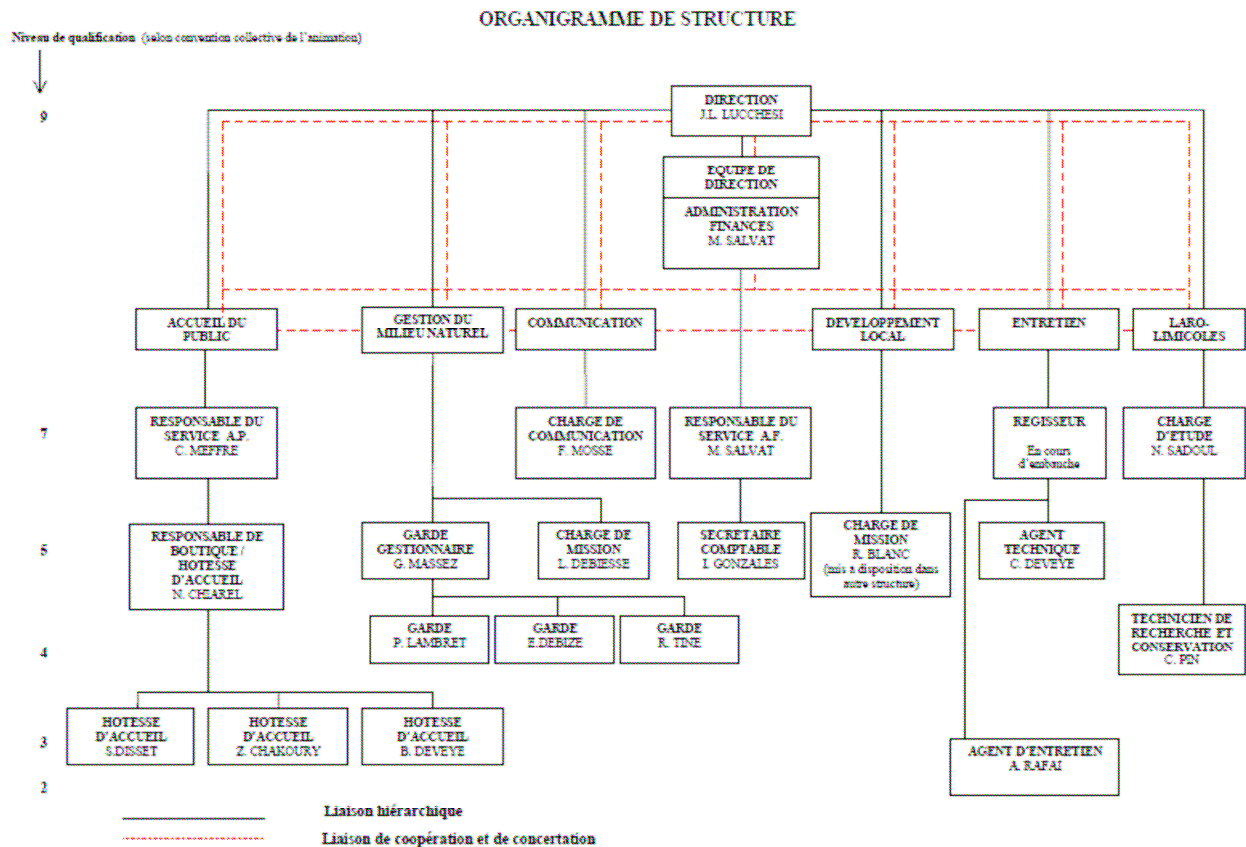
ORGANIGRAMME DE STRUCTURE

Niveau de qualification (selon convention collective de l'animation)

9

DIRECTION
J.L. LUCCHESI

EQUIPE DE DIRECTION

ADMINISTRATION FINANCES
M. SALVAT

ACCUEIL DU PUBLIC

GESTION DU MILIEU NATUREL

COMMUNICATION

DEVELOPPEMENT LOCAL

ENTRETIEN

LARO-LIMICOLES

7

RESPONSABLE DU SERVICE A.P.
C. MEFFRE

CHARGE DE COMMUNICATION
F. MOSSE

RESPONSABLE DU SERVICE A.F.
M. SALVAT

REGISSEUR
En cours d'embauche

CHARGE D'ETUDE
N. SADOUL

5

RESPONSABLE DE BOUTIQUE / HOTESSE D'ACCUEIL
N. CHAREL

GARDE GESTIONNAIRE
G. MASSEZ

CHARGE DE MISSION
L. DEBIESSE

SECRETAIRE COMPTABLE
I. GONZALES

CHARGE DE MISSION
R. BLANC
(mis à disposition dans notre structure)

AGENT TECHNIQUE
C. DEVEYE

GARDE
P. LAMBRET

GARDE
E.DEBIZE

GARDE
R. TINE

4

TECHNICIEN DE RECHERCHE ET CONSERVATION
C. PIN

3

HOTESSE D'ACCUEIL
S.DISSET

HOTESSE D'ACCUEIL
Z. CHAKOURY

HOTESSE D'ACCUEIL
B. DEVEYE

AGENT D'ENTRETIEN
A. RAFAI

2

Liaison hiérarchique

Liaison de coopération et de concertation